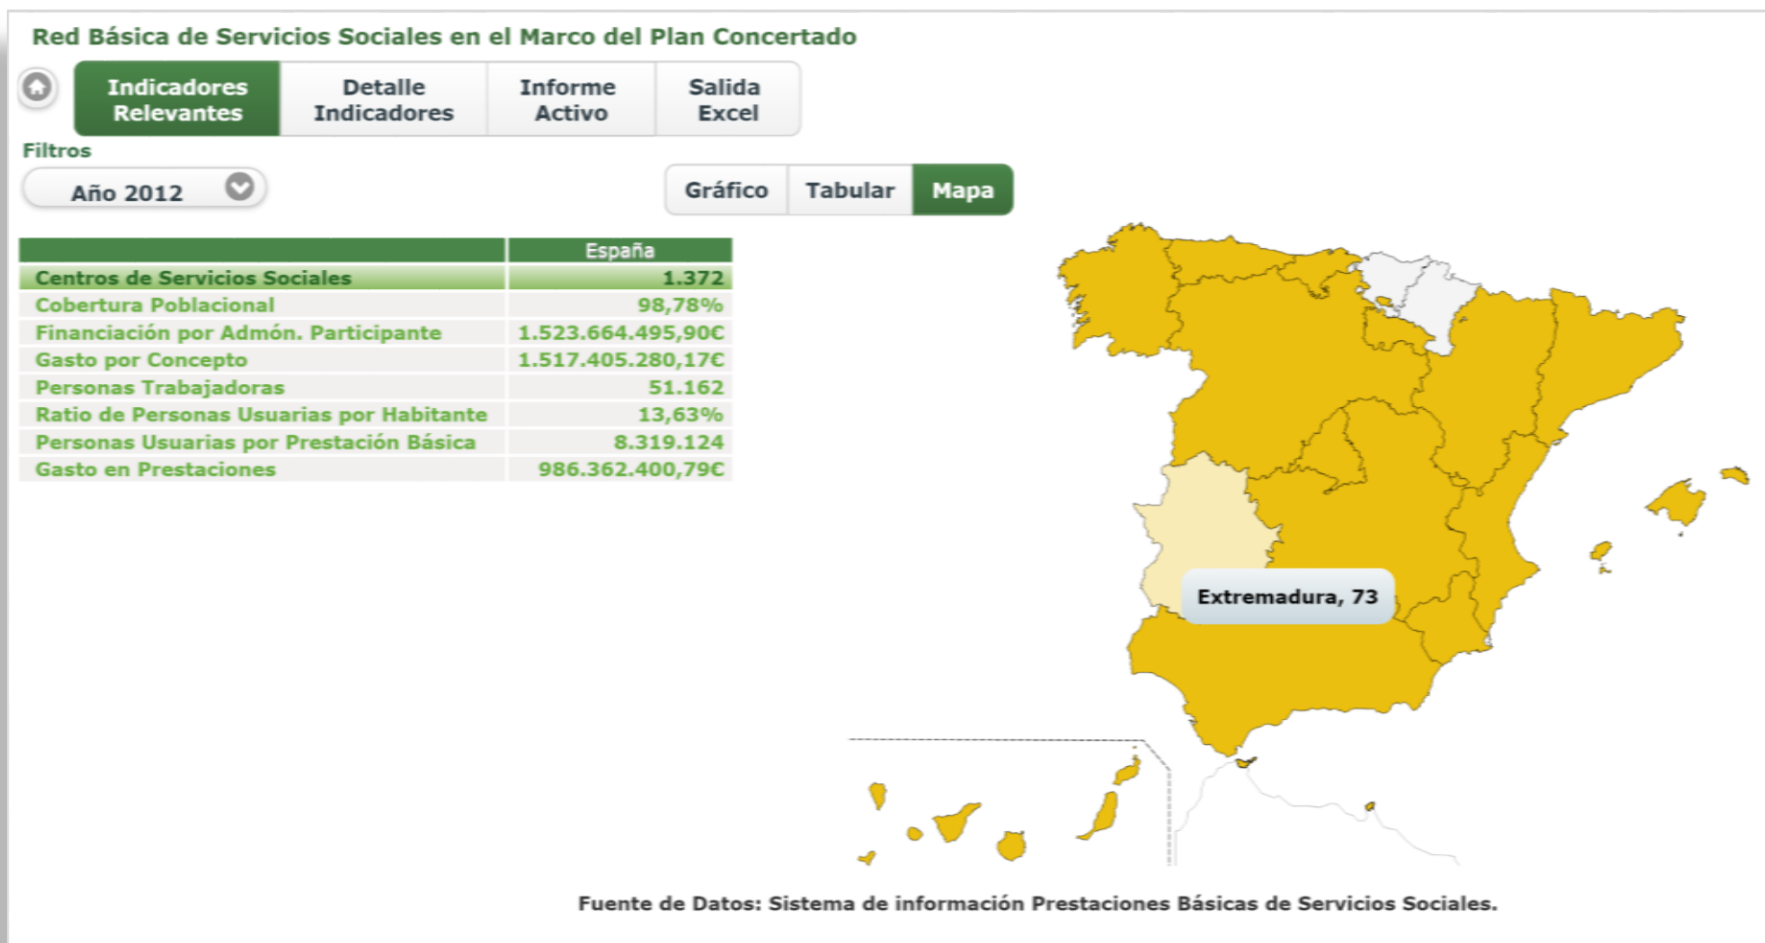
Red Básica de Servicios Sociales en el Marco del Plan Concertado

Indicadores Relevantes | Detalle Indicadores | Informe Activo | Salida Excel

Filtros

Año 2012

Gráfico | Tabular | Mapa

| | España |
|---|---|
| Centros de Servicios Sociales | 1.372 |
| Cobertura Poblacional | 98,78% |
| Financiación por Admón. Participante | 1.523.664.495,90€ |
| Gasto por Concepto | 1.517.405.280,17€ |
| Personas Trabajadoras | 51.162 |
| Ratio de Personas Usuarias por Habitante | 13,63% |
| Personas Usuarias por Prestación Básica | 8.319.124 |
| Gasto en Prestaciones | 986.362.400,79€ |

Extremadura, 73

Fuente de Datos: Sistema de información Prestaciones Básicas de Servicios Sociales.